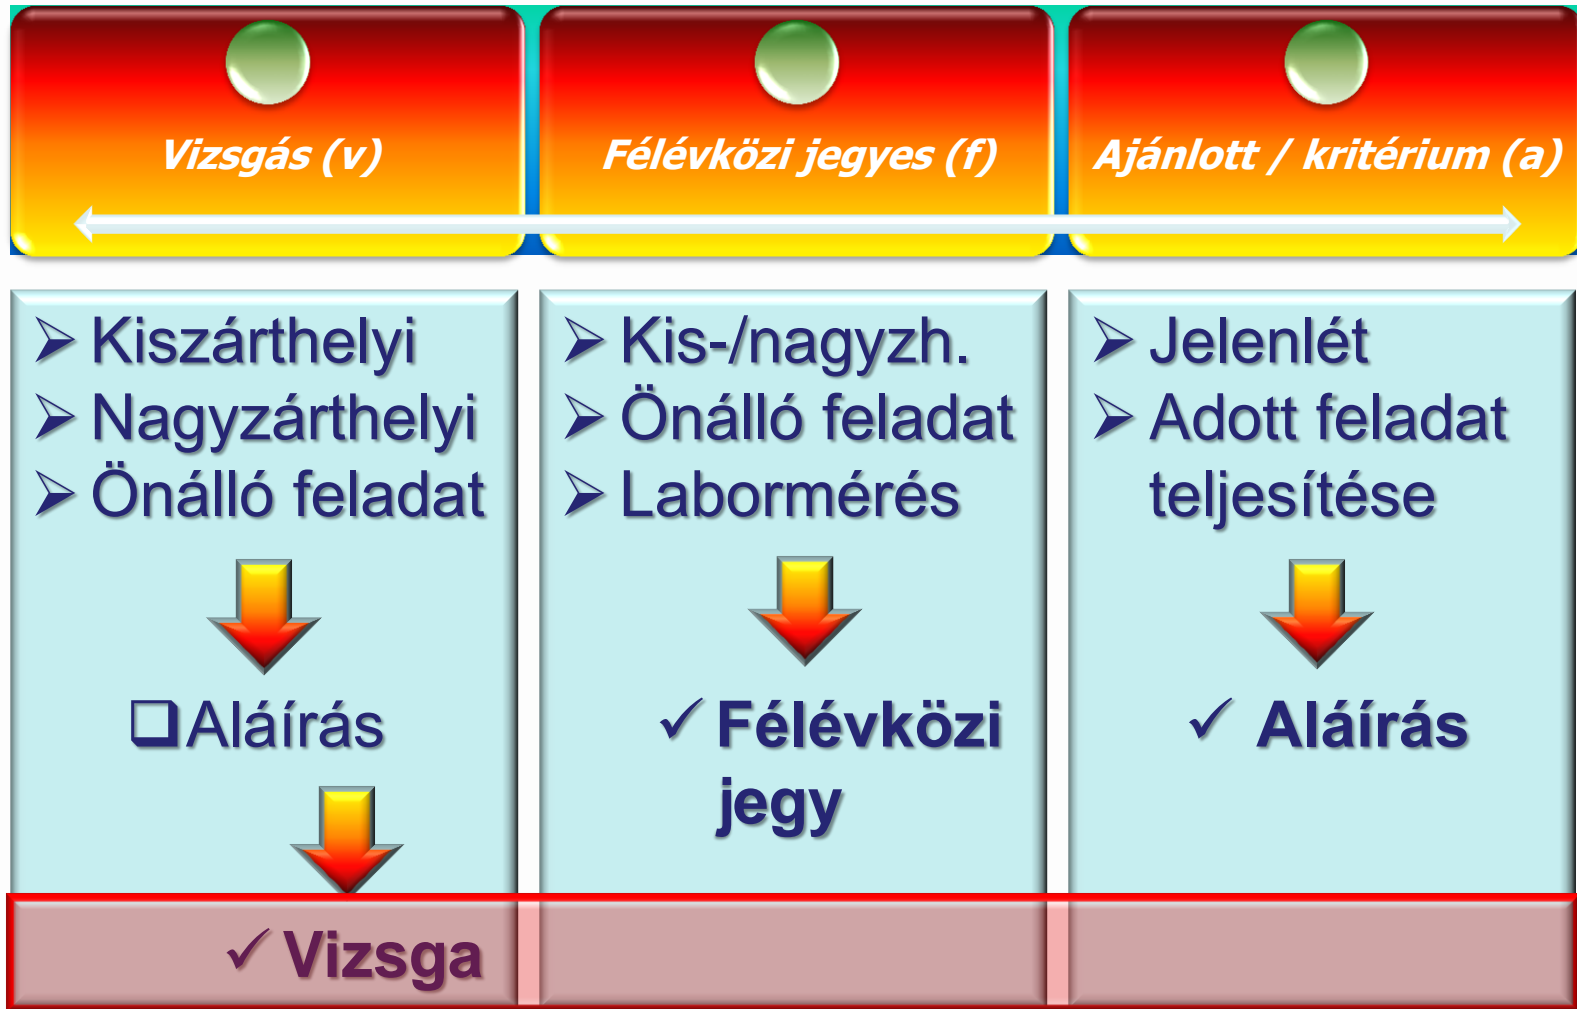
Vizsgás (v)

Félévközi jegyes (f)

Ajánlott / kritérium (a)

➢ Kiszárthelyi
➢ Nagyzárthelyi
➢ Önálló feladat

❑Aláírás

➢ Kis-/nagyzh.
➢ Önálló feladat
➢ Labormérés

✓ Félévközi jegy

➢ Jelenlét
➢ Adott feladat teljesítése

✓ Aláírás

✓ Vizsga